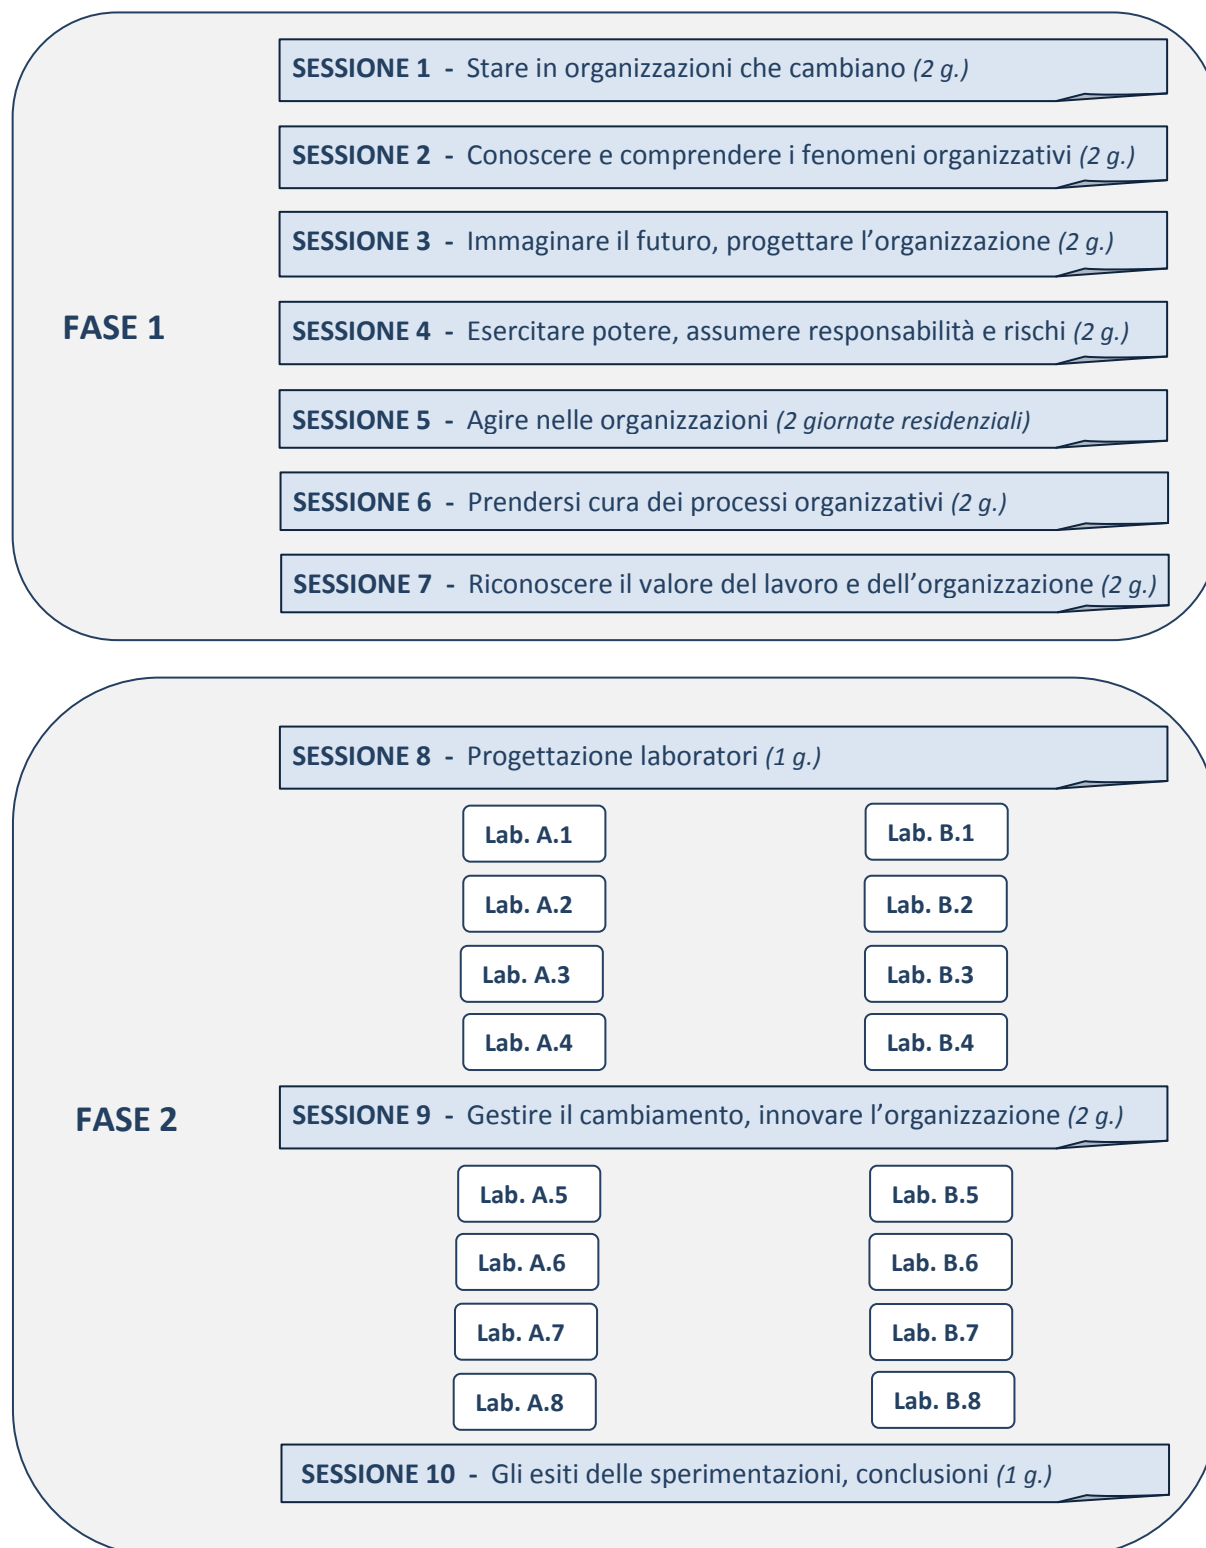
FASE 1

SESSIONE 1 - Stare in organizzazioni che cambiano *(2 g.)*

SESSIONE 2 - Conoscere e comprendere i fenomeni organizzativi *(2 g.)*

SESSIONE 3 - Immaginare il futuro, progettare l'organizzazione *(2 g.)*

SESSIONE 4 - Esercitare potere, assumere responsabilità e rischi *(2 g.)*

SESSIONE 5 - Agire nelle organizzazioni *(2 giornate residenziali)*

SESSIONE 6 - Prendersi cura dei processi organizzativi *(2 g.)*

SESSIONE 7 - Riconoscere il valore del lavoro e dell'organizzazione *(2 g.)*

FASE 2

SESSIONE 8 - Progettazione laboratori *(1 g.)*

Lab. A.1

Lab. B.1

Lab. A.2

Lab. B.2

Lab. A.3

Lab. B.3

Lab. A.4

Lab. B.4

SESSIONE 9 - Gestire il cambiamento, innovare l'organizzazione *(2 g.)*

Lab. A.5

Lab. B.5

Lab. A.6

Lab. B.6

Lab. A.7

Lab. B.7

Lab. A.8

Lab. B.8

SESSIONE 10 - Gli esiti delle sperimentazioni, conclusioni *(1 g.)*